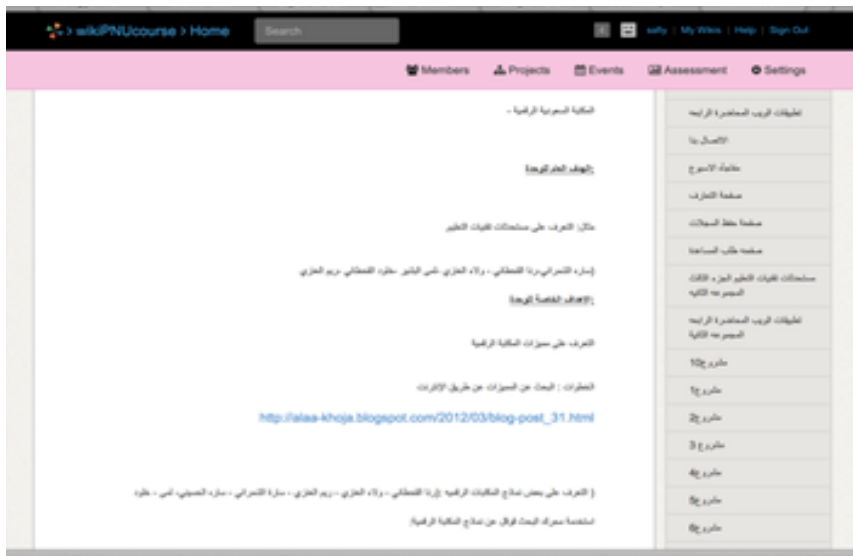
wikiPNUcourse > Home
Search
safty | My Wikis | Help | Sign Out

Members
Projects
Events
Assessment
Settings

المكتبة السعودية الرقمية .

:الهدف العام للوحدة

مثال: التعرف على مستحدثات تقنيات التعليم

(سارة الشمراني،رنا القحطاني ، ولاء العنزي ،لمى البشر ،نظرة القحطاني ،ريم العنزي

:الاهداف الخاصة للوحدة

التعرف على مميزات المكتبة الرقمية

الخطوات : البحث عن المميزات عن طريق الإنترنت

http://alaa-khoja.blogspot.com/2012/03/blog-post_31.html

( التعرف على بعض نماذج المكتبات الرقمية :(رنا القحطاني ، ولاء العنزي ، ريم العنزي ، سارة الشمراني ، سارة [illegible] ، لمى ، نظرة

استخدمنا محرك البحث قوقل عن نماذج المكتبة الرقمية)

تطبيقات الويب المحاضرة الرابعة
الاتصال بنا
مقالة الاسبوع
صفحة التعارف
صفحة حفظ السجلات
صفحة طلب المساعدة
مستحدثات تقنيات التعليم الجزء الثالث المجموعة الثانية
تطبيقات الويب المحاضرة الرابعة المجموعة الثانية
مشروع10
مشروع1
مشروع2
مشروع 3
مشروع4
مشروع5
مشروع6